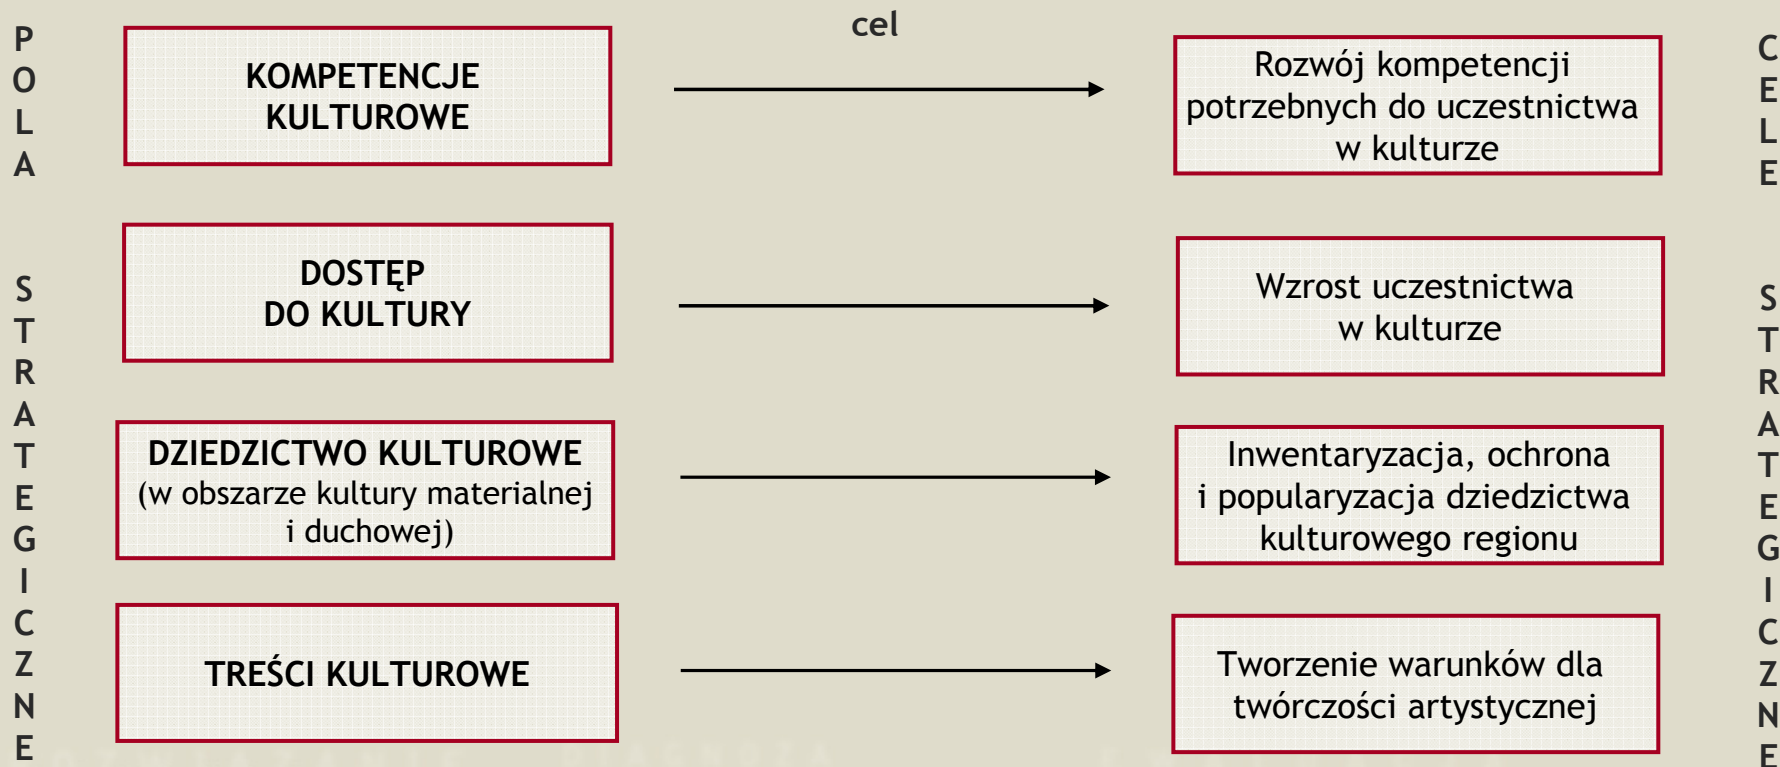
POLA STRATEGICZNE

cel

KOMPETENCJE KULTUROWE

Rozwój kompetencji potrzebnych do uczestnictwa w kulturze

DOSTĘP DO KULTURY

Wzrost uczestnictwa w kulturze

DZIEDZICTWO KULTUROWE (w obszarze kultury materialnej i duchowej)

Inwentaryzacja, ochrona i popularyzacja dziedzictwa kulturowego regionu

TREŚCI KULTUROWE

Tworzenie warunków dla twórczości artystycznej

CELE STRATEGICZNE